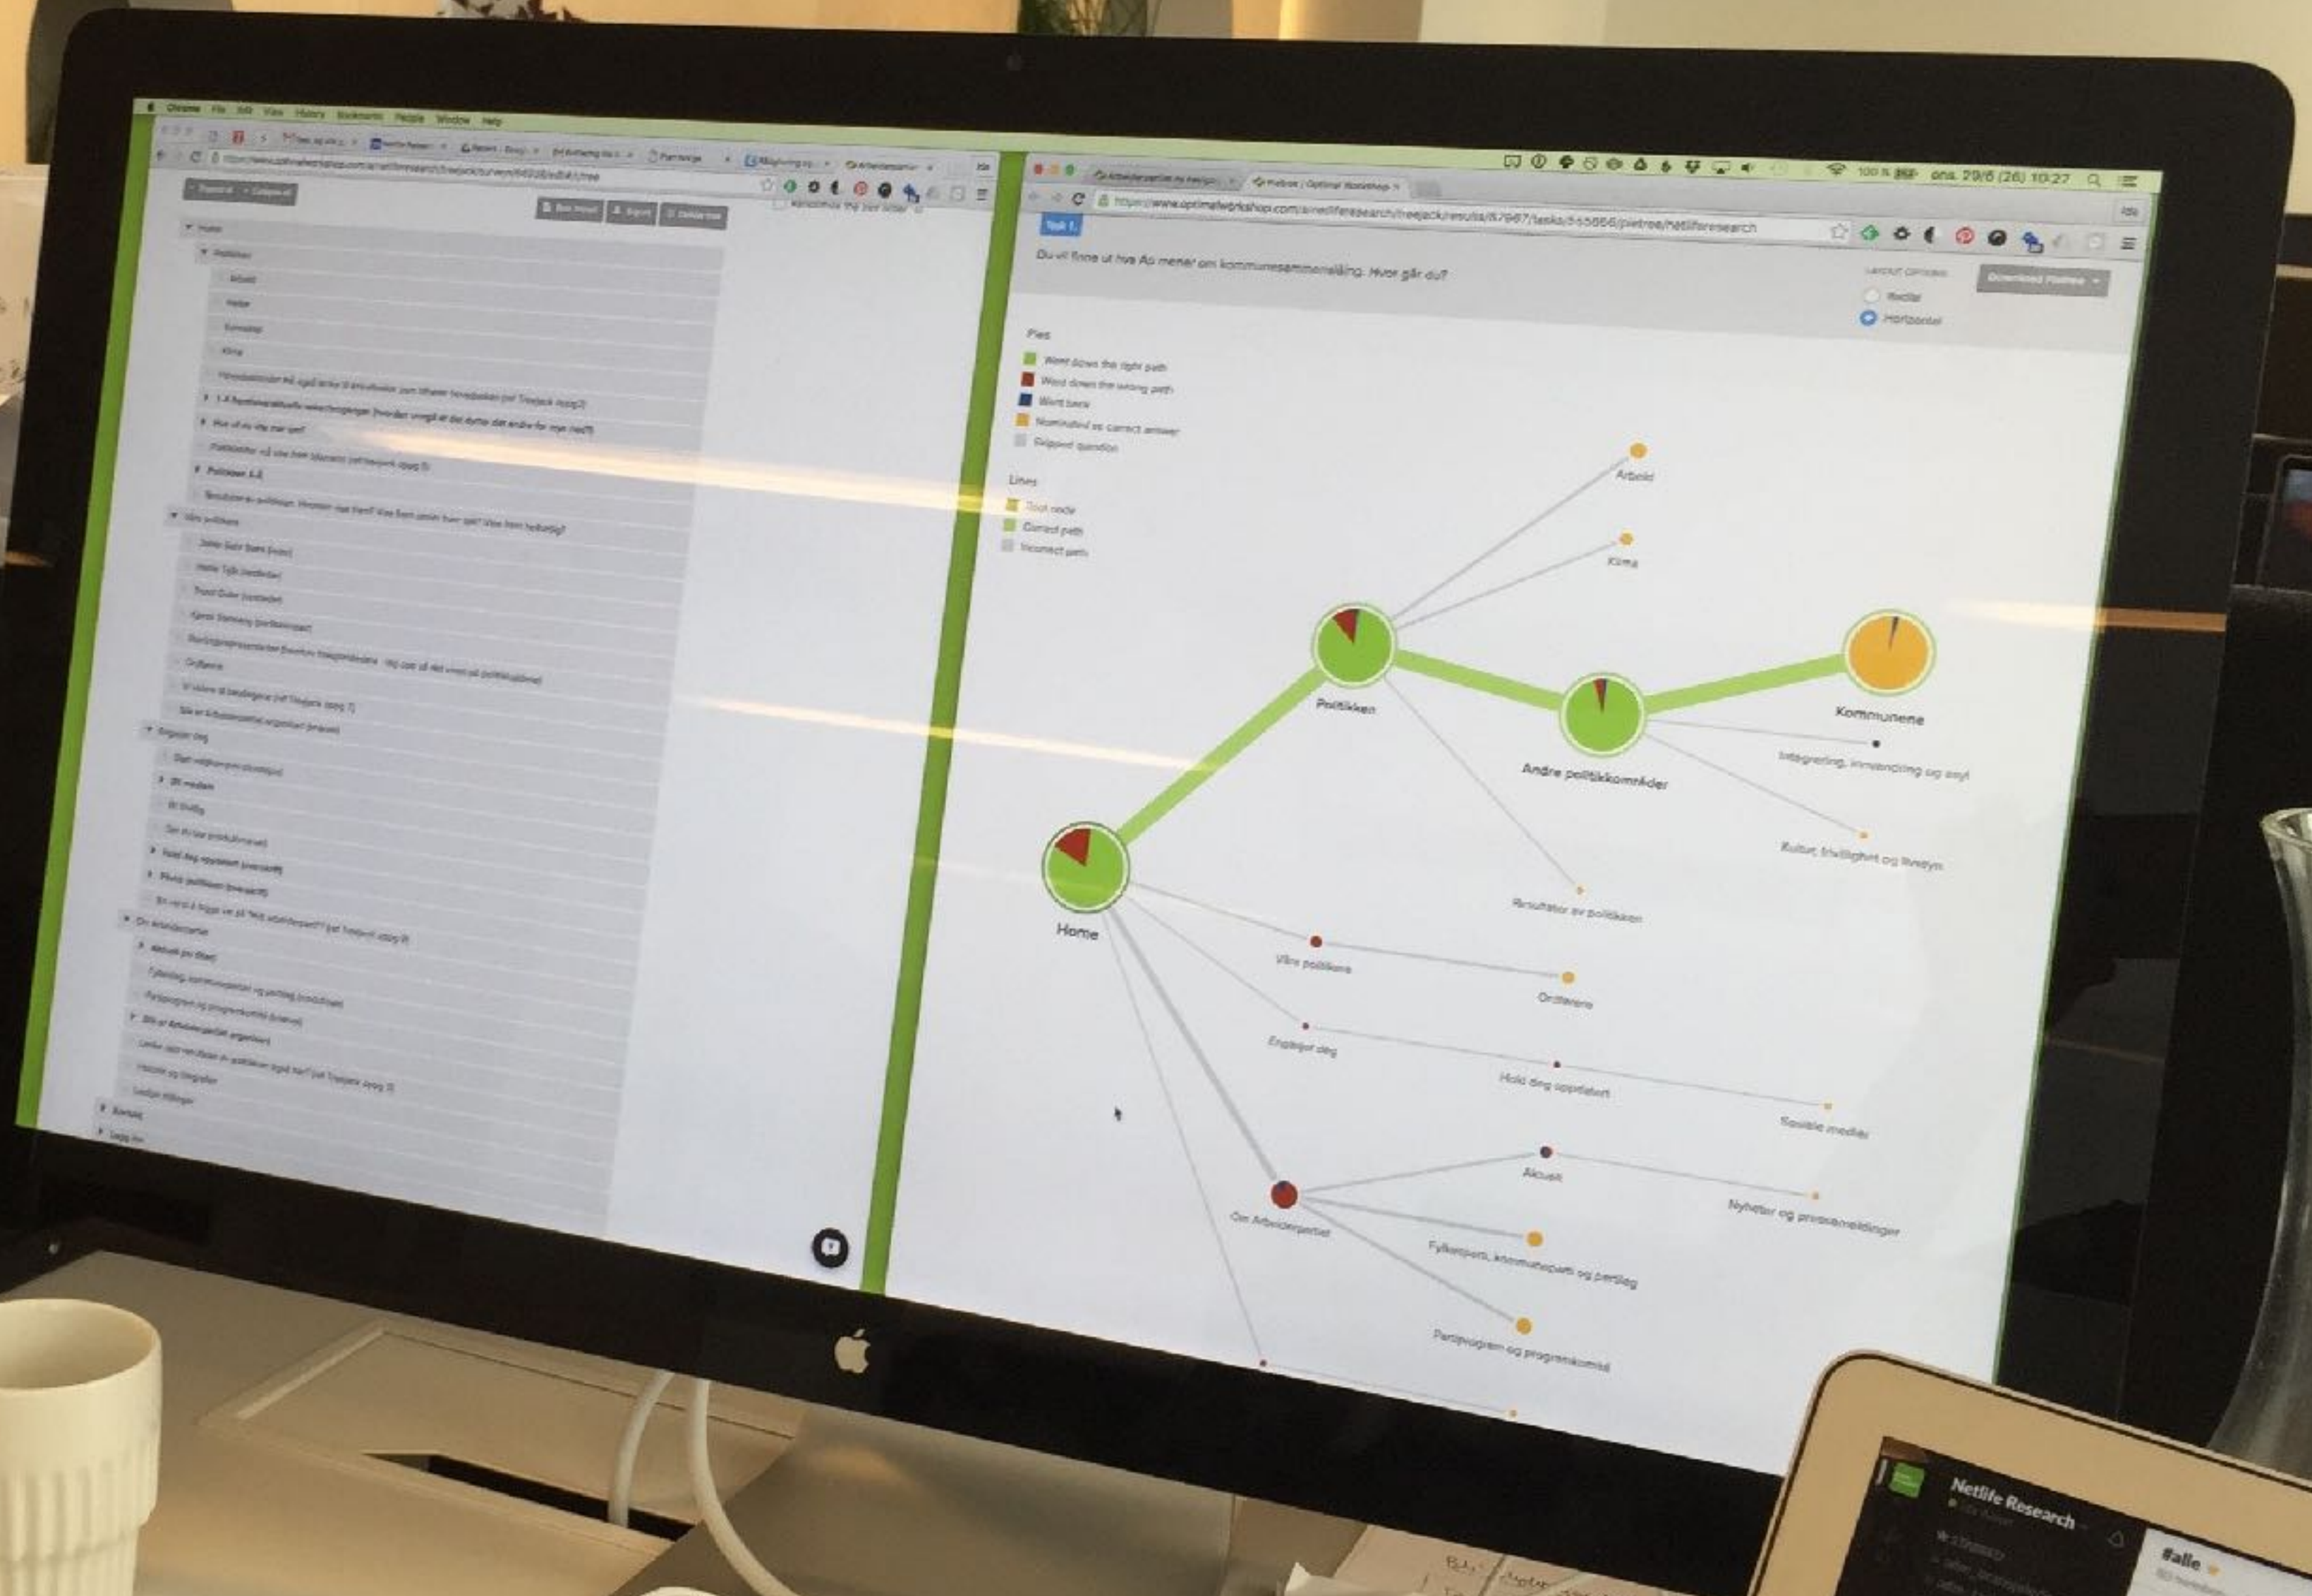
Chrome File Edit View History Bookmarks People Window Help

ons. 29/6 (26) 10:27

https://www.optimalworkshop.com/sinelifesearch/treejack/results/87987/tasks/555866/pietree/netliferesearch

Task 1.

Du vil finne ut hva Ap mener om kommunesammenslåing. Hvor går du?

Layout options
Radial
Horizontal

Download Pietree

Pies
Went down the right path
Went down the wrong path
Went back
Nominated as correct answer
Skipped question

Lines
Root node
Correct path
Incorrect path

Arbeid
Klima
Politikken
Andre politikkområder
Kommunene
Integrering, innvandring og asyl
Kultur, frivillighet og livssyn
Resultater av politikken
Home
Våre politikere
Ordførere
Engasjer deg
Hold deg oppdatert
Sosiale medier
Aktuelt
Nyheter og pressemeldinger
Om Arbeiderpartiet
Fylkesparti, kommuneparti og partilag
Partiprogram og programkomité

Home
Politikken
Arbeid
Helse
Kommuner
Klima
Våre politikere
Engasjer deg
Om Arbeiderpartiet
Aktuelt

Netlife Research
#alle